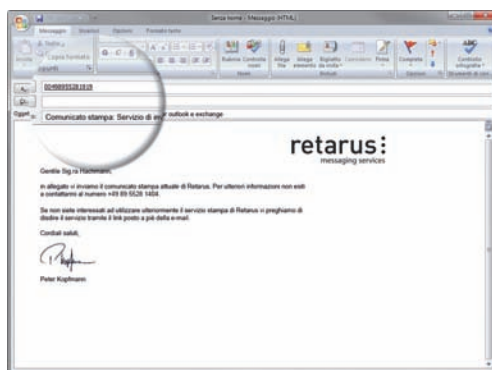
Senza nome - Messaggio (HTML)

Messaggio Inserisci Opzioni Formato testo

Incolla Taglia Copia Copia formato Appunti

Rubrica Controlla nomi Nomi

Allega file Allega elemento Biglietto da visita Calendario Firma Includi

Completa Opzioni

Controllo ortografia Strumenti di corre

A... 004989552818

Cc...

Oggetto: Comunicato stampa: Servizio di e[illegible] outlook e exchange

retarus:
messaging services

Gentile Sig.ra Hachmann,

in allegato vi inviamo il comunicato stampa attuale di Retarus. Per ulteriori informazioni non esiti a contattarmi al numero +49 89-5528 1404.

Se non siete interessati ad utilizzare ulteriormente il servizio stampa di Retarus vi preghiamo di disdire il servizio tramite il link posto a piè della e-mail.

Cordiali saluti,

Peter Kopfmann